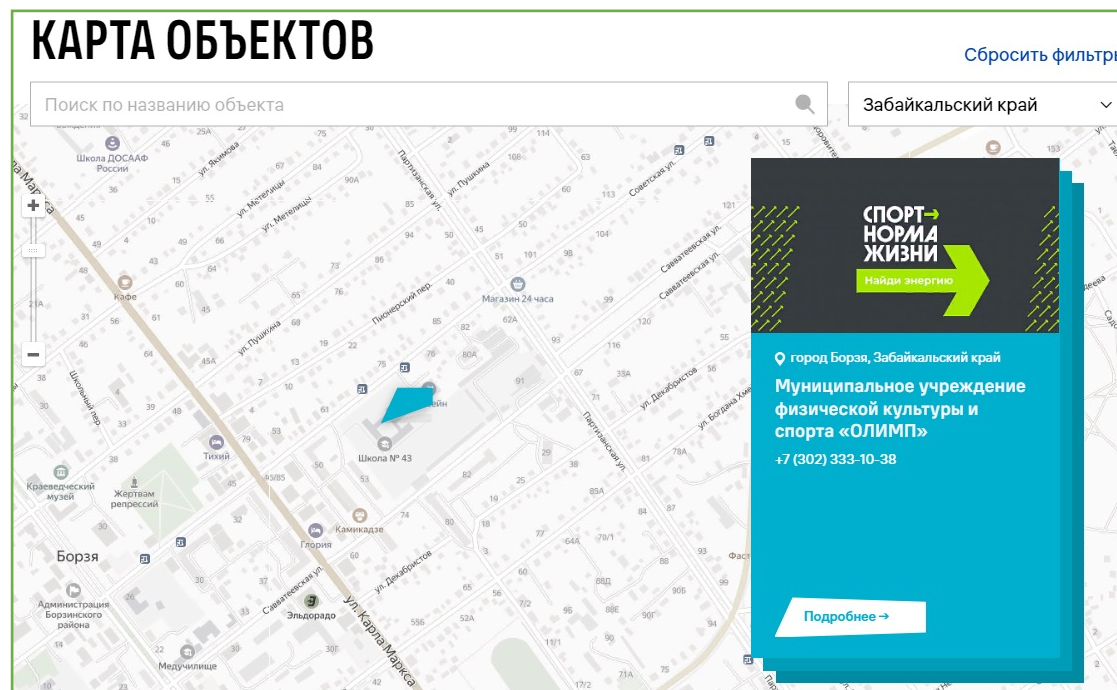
КАРТА ОБЪЕКТОВ

Сбросить фильтры

Поиск по названию объекта

Забайкальский край

СПОРТ→ НОРМА ЖИЗНИ
Найди энергию

город Борзя, Забайкальский край

Муниципальное учреждение физической культуры и спорта «ОЛИМП»

+7 (302) 333-10-38

Подробнее →

Школа ДОСААФ России
ул. Якимова
ул. Метелицы
ул. Метелицы
Партизанская ул.
ул. Пушкина
Советская ул.
Саватеевская ул.
Саватеевская ул.
Пионерский пер.
Магазин 24 часа
Кафе
ул. Пушкина
Школьный пер.
Тихий
Школа № 43
Краеведческий музей
Жертвам репрессий
Камикадзе
Глория
Борзя
Администрация Борзинского района
Эльдорадо
Медучилище
ул. Карла Маркса
ул. Декабристов
ул. Декабристов
Партизанская ул.
ул. Богдана Хме
Саватеевская ул.
ул. Карла Маркса
+
−